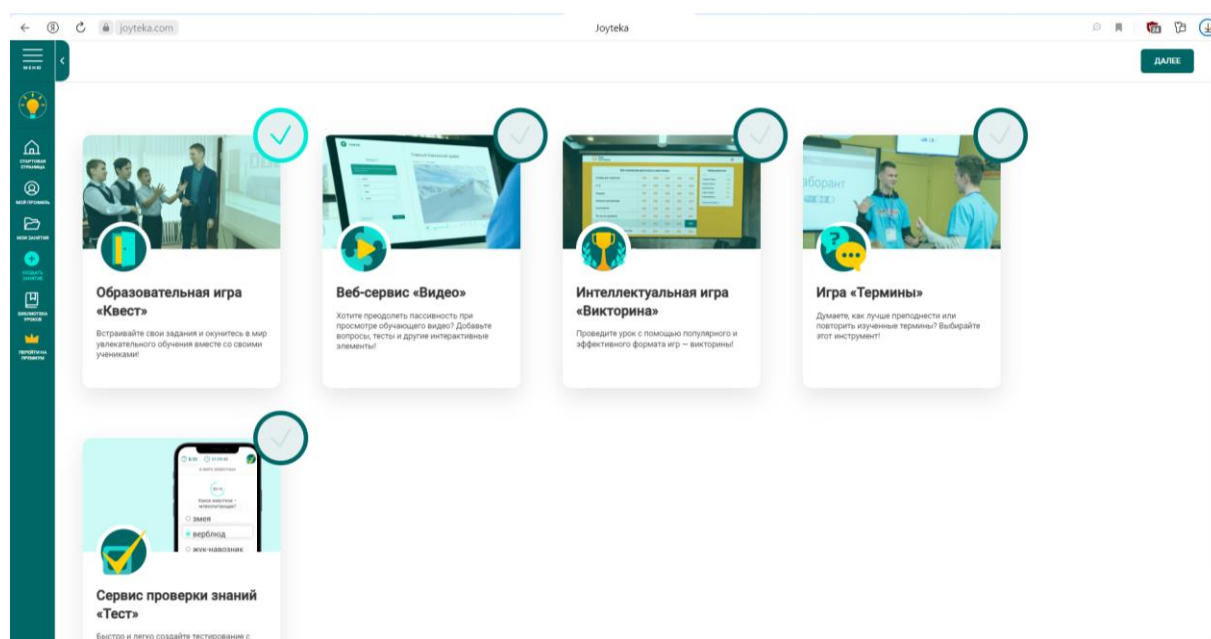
joyteka.com

Joyteka

МЕНЮ

СТАРТОВАЯ СТРАНИЦА

МОЙ ПРОФИЛЬ

МОИ ЗАНЯТИЯ

СОЗДАТЬ ЗАНЯТИЕ

БИБЛИОТЕКА УРОКОВ

ПЕРЕЙТИ НА ПРЕМИУМ

ДАЛЕЕ

Образовательная игра «Квест»

Встраивайте свои задания и окунитесь в мир увлекательного обучения вместе со своими учениками!

Веб-сервис «Видео»

Хотите преодолеть пассивность при просмотре обучающего видео? Добавьте вопросы, тесты и другие интерактивные элементы!

Интеллектуальная игра «Викторина»

Проведите урок с помощью популярного и эффективного формата игр — викторины!

Игра «Термины»

Думаете, как лучше преподнести или повторить изученные термины? Выбирайте этот инструмент!

змея

верблюд

жук-навозник

Сервис проверки знаний «Тест»

Быстро и легко создайте тестирование с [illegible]